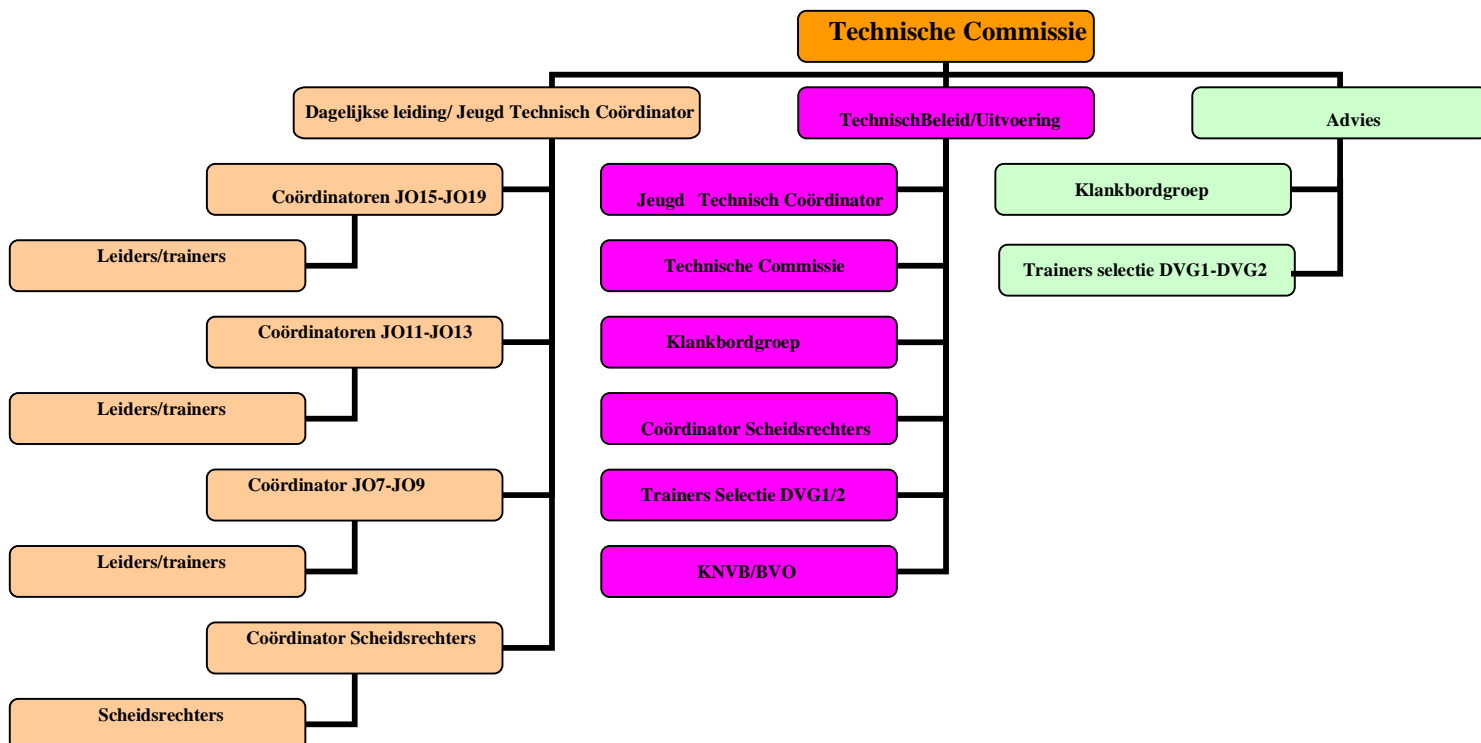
Technische Commissie

Dagelijkse leiding/ Jeugd Technisch Coördinator

TechnischBeleid/Uitvoering

Advies

Coördinatoren JO15-JO19

Leiders/trainers

Coördinatoren JO11-JO13

Leiders/trainers

Coördinator JO7-JO9

Leiders/trainers

Coördinator Scheidsrechters

Scheidsrechters

Jeugd Technisch Coördinator

Technische Commissie

Klankbordgroep

Coördinator Scheidsrechters

Trainers Selectie DVG1/2

KNVB/BVO

Klankbordgroep

Trainers selectie DVG1-DVG2